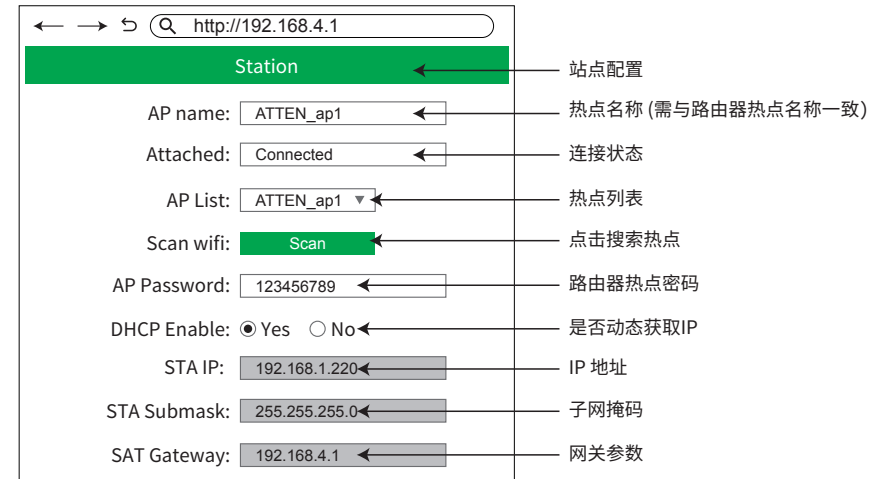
← → ↺ http://192.168.4.1

Station — 站点配置

AP name: ATTEN_ap1 — 热点名称 (需与路由器热点名称一致)

Attached: Connected — 连接状态

AP List: ATTEN_ap1 ▼ — 热点列表

Scan wifi: Scan — 点击搜索热点

AP Password: 123456789 — 路由器热点密码

DHCP Enable: ◉ Yes ○ No — 是否动态获取IP

STA IP: 192.168.1.220 — IP 地址

STA Submask: 255.255.255.0 — 子网掩码

SAT Gateway: 192.168.4.1 — 网关参数